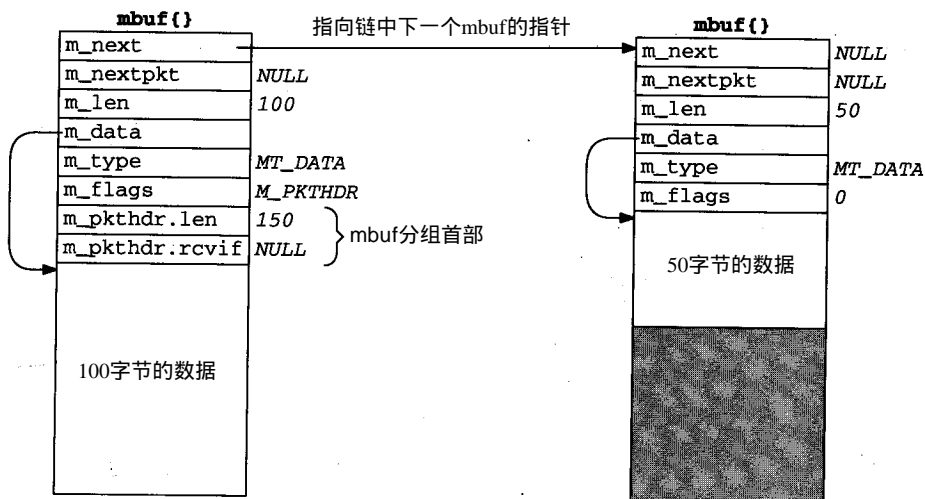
mbuf{}

| | |
|---|---|
| m_next | |
| m_nextpkt | NULL |
| m_len | 100 |
| m_data | |
| m_type | MT_DATA |
| m_flags | M_PKTHDR |
| m_pkthdr.len | 150 |
| m_pkthdr.rcvif | NULL |

mbuf分组首部

100字节的数据

指向链中下一个mbuf的指针

mbuf{}

| | |
|---|---|
| m_next | NULL |
| m_nextpkt | NULL |
| m_len | 50 |
| m_data | |
| m_type | MT_DATA |
| m_flags | 0 |

50字节的数据